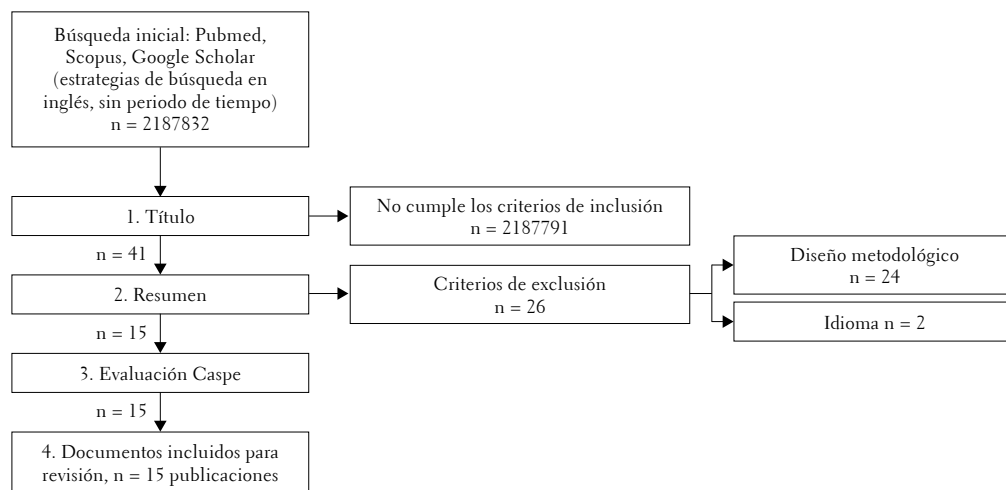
Búsqueda inicial: Pubmed, Scopus, Google Scholar (estrategias de búsqueda en inglés, sin periodo de tiempo)
n = 2187832

1. Título

No cumple los criterios de inclusión
n = 2187791

n = 41

2. Resumen

Criterios de exclusión
n = 26

Diseño metodológico
n = 24

Idioma n = 2

n = 15

3. Evaluación Caspe

n = 15

4. Documentos incluidos para revisión, n = 15 publicaciones